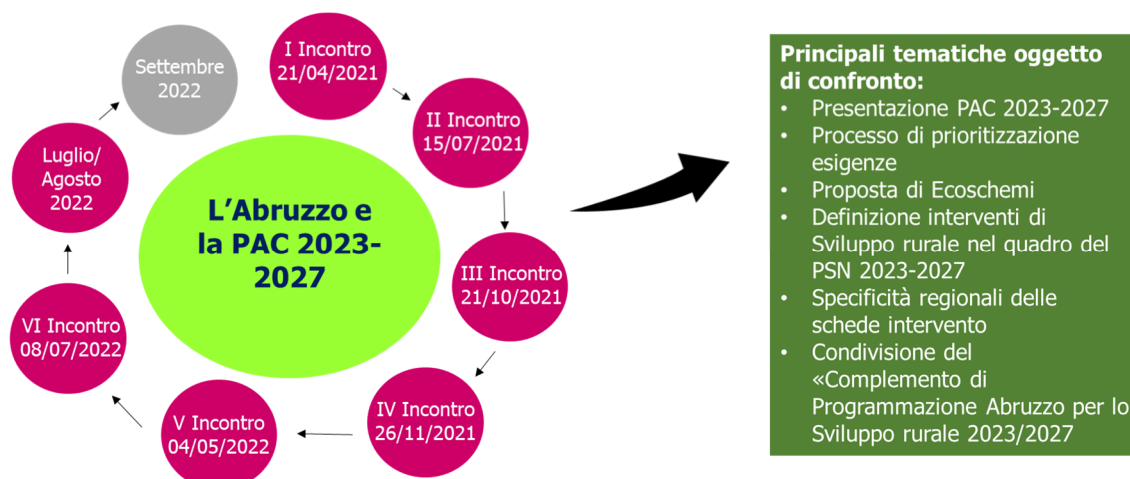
L'Abruzzo e la PAC 2023-2027

I Incontro 21/04/2021

II Incontro 15/07/2021

III Incontro 21/10/2021

IV Incontro 26/11/2021

V Incontro 04/05/2022

VI Incontro 08/07/2022

Luglio/ Agosto 2022

Settembre 2022

Principali tematiche oggetto di confronto:
• Presentazione PAC 2023-2027
• Processo di prioritizzazione esigenze
• Proposta di Ecoschemi
• Definizione interventi di Sviluppo rurale nel quadro del PSN 2023-2027
• Specificità regionali delle schede intervento
• Condivisione del «Complemento di Programmazione Abruzzo per lo Sviluppo rurale 2023/2027